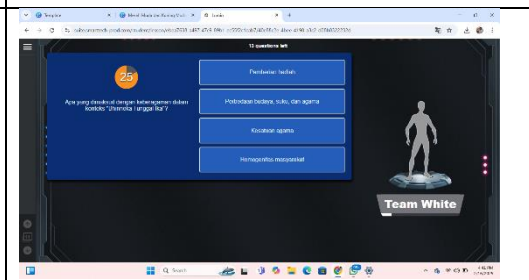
13 questions left

25

Apa yang dimaksud dengan keberagaman dalam konteks "Bhinneka Tunggal Ika"?

Pembatasan budaya

Perbedaan budaya, suku, dan agama

Kesatuan agama

Homogenitas masyarakat

Team White

Q Search